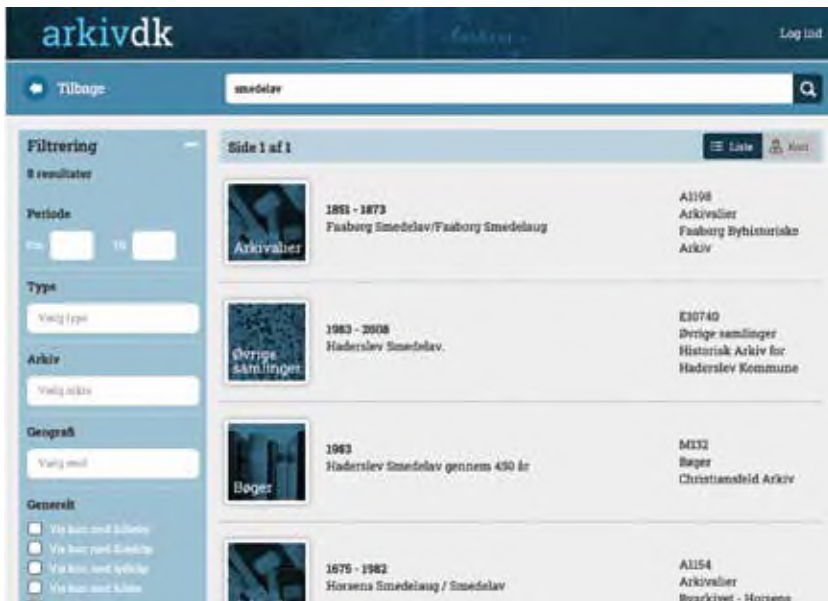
arkivdk

Log ind

Tilbage

smedelav

Filtrering

8 resultater

Periode

Fra

Til

Type

Vælg type

Arkiv

Vælg arkiv

Geografi

Vælg sted

Generelt

Vis kun med billeder

Vis kun med tekster

Vis kun med lydfiler

Vis kun med kilder

Side 1 af 1

Liste

Kort

Arkivalier

1851 - 1873
Faaborg Smedelav/Faaborg Smedelaug

A1198
Arkivalier
Faaborg Byhistoriske Arkiv

Øvrige samlinger

1983 - 2008
Haderslev Smedelav.

E30740
Øvrige samlinger
Historisk Arkiv for Haderslev Kommune

Bøger

1983
Haderslev Smedelav gennem 450 år

M132
Bøger
Christiansfeld Arkiv

1675 - 1982
Horsens Smedelaug / Smedelav

A1154
Arkivalier
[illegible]